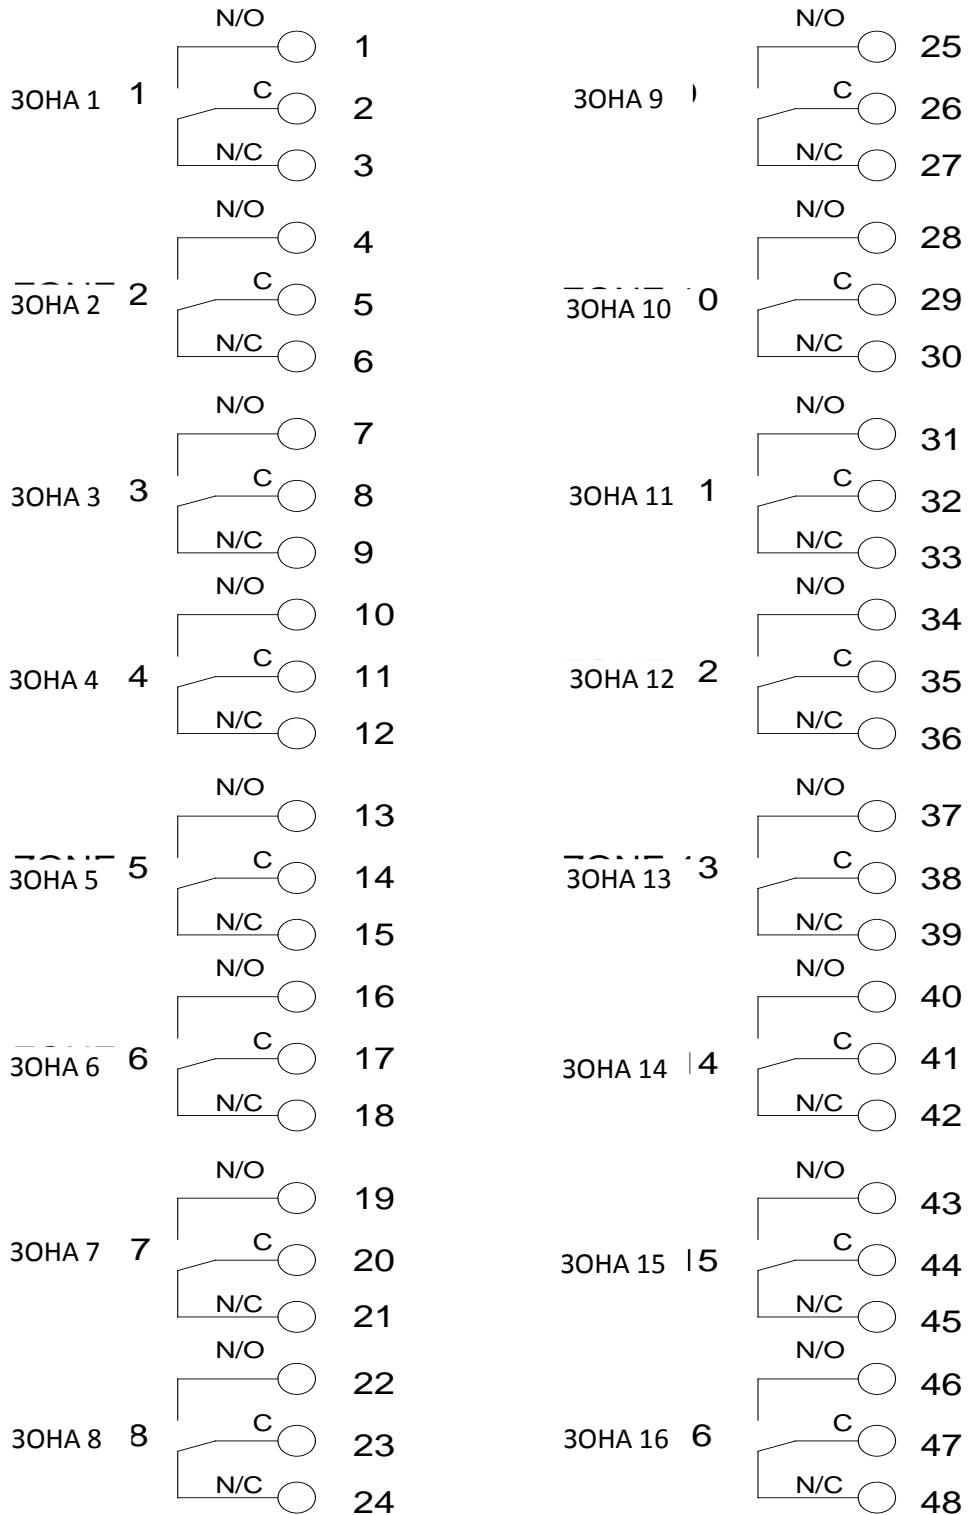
ЗОНА 1 1
N/O 1
C 2
N/C 3

ЗОНА 2 2
N/O 4
C 5
N/C 6

ЗОНА 3 3
N/O 7
C 8
N/C 9

ЗОНА 4 4
N/O 10
C 11
N/C 12

ЗОНА 5 5
N/O 13
C 14
N/C 15

ЗОНА 6 6
N/O 16
C 17
N/C 18

ЗОНА 7 7
N/O 19
C 20
N/C 21

ЗОНА 8 8
N/O 22
C 23
N/C 24

ЗОНА 9 )
N/O 25
C 26
N/C 27

ЗОНА 10 0
N/O 28
C 29
N/C 30

ЗОНА 11 1
N/O 31
C 32
N/C 33

ЗОНА 12 2
N/O 34
C 35
N/C 36

ЗОНА 13 3
N/O 37
C 38
N/C 39

ЗОНА 14 4
N/O 40
C 41
N/C 42

ЗОНА 15 5
N/O 43
C 44
N/C 45

ЗОНА 16 6
N/O 46
C 47
N/C 48